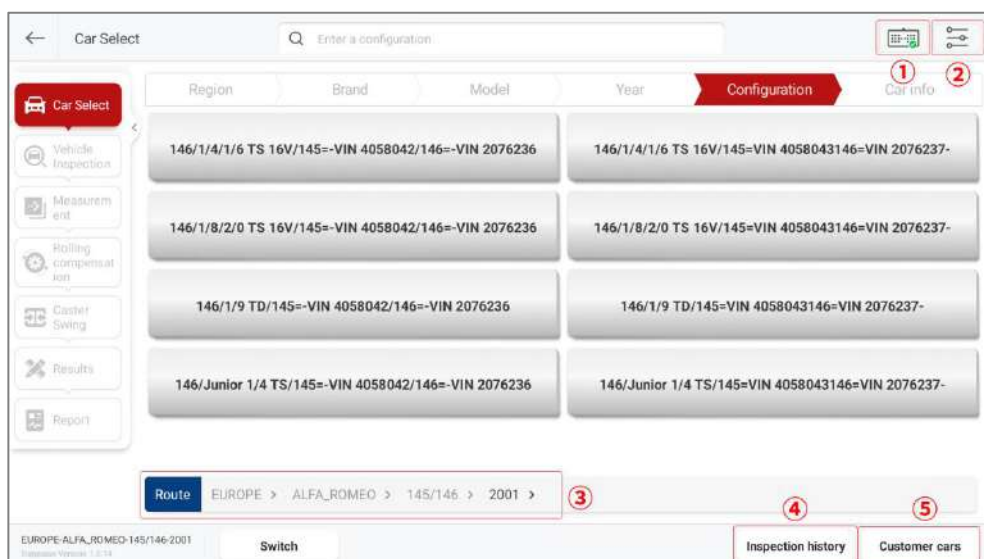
← Car Select

Enter a configuration

① ②

Car Select

Vehicle Inspection

Measurement

Rolling compensation

Caster Swing

Results

Report

Region | Brand | Model | Year | Configuration | Car info

146/1/4/1/6 TS 16V/145=-VIN 4058042/146=-VIN 2076236

146/1/4/1/6 TS 16V/145=VIN 4058043146=VIN 2076237-

146/1/8/2/0 TS 16V/145=-VIN 4058042/146=-VIN 2076236

146/1/8/2/0 TS 16V/145=VIN 4058043146=VIN 2076237-

146/1/9 TD/145=-VIN 4058042/146=-VIN 2076236

146/1/9 TD/145=VIN 4058043146=VIN 2076237-

146/Junior 1/4 TS/145=-VIN 4058042/146=-VIN 2076236

146/Junior 1/4 TS/145=VIN 4058043146=VIN 2076237-

Route EUROPE > ALFA_ROMEO > 145/146 > 2001 > ③

EUROPE-ALFA_ROMEO-145/146-2001
Database Version 1.2.14

Switch

④ Inspection history

⑤ Customer cars